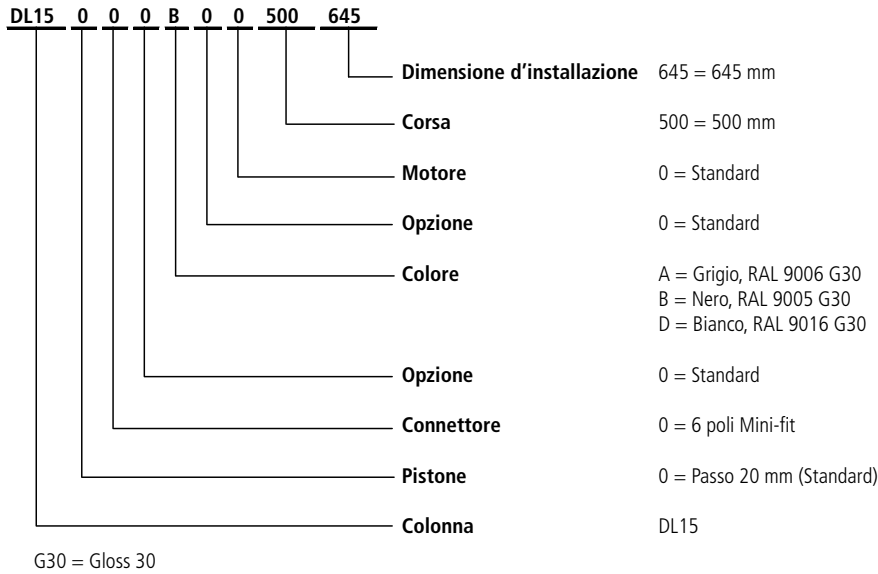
DL15 0 0 0 B 0 0 500 645

Dimensione d'installazione 645 = 645 mm

Corsa 500 = 500 mm

Motore 0 = Standard

Opzione 0 = Standard

Colore A = Grigio, RAL 9006 G30
B = Nero, RAL 9005 G30
D = Bianco, RAL 9016 G30

Opzione 0 = Standard

Connettore 0 = 6 poli Mini-fit

Pistone 0 = Passo 20 mm (Standard)

Colonna DL15

G30 = Gloss 30